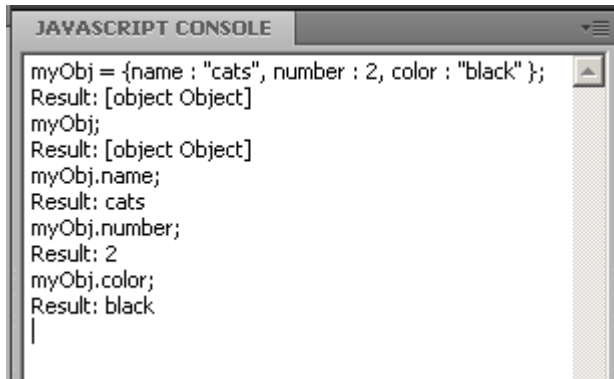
JAVASCRIPT CONSOLE

myObj = {name : "cats", number : 2, color : "black" };
Result: [object Object]
myObj;
Result: [object Object]
myObj.name;
Result: cats
myObj.number;
Result: 2
myObj.color;
Result: black